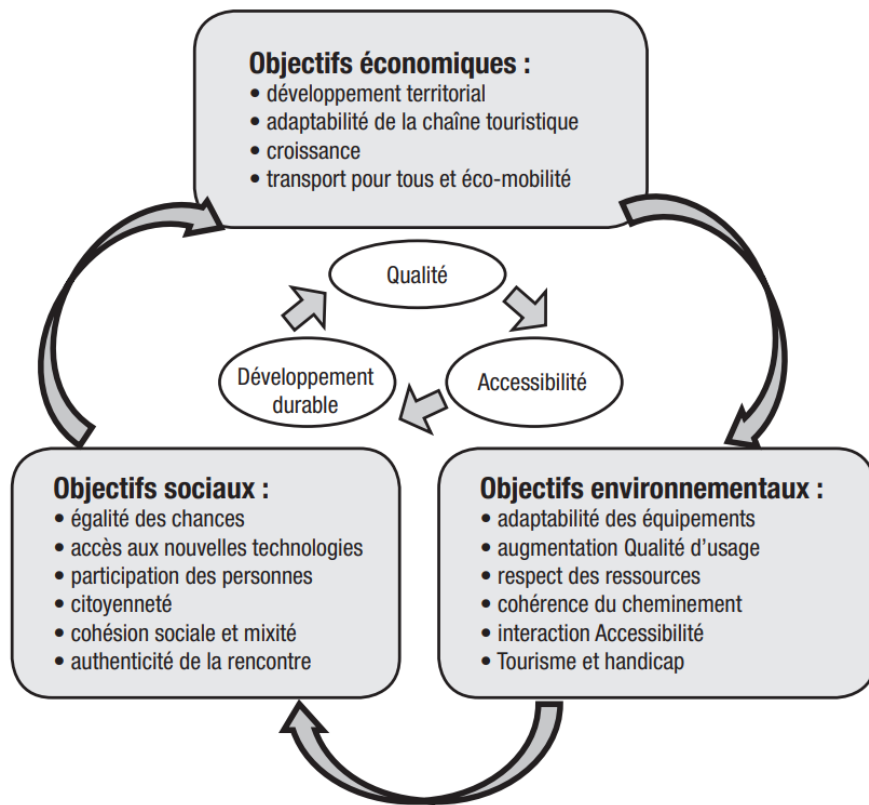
Objectifs économiques :
• développement territorial
• adaptabilité de la chaîne touristique
• croissance
• transport pour tous et éco-mobilité

Qualité

Accessibilité

Développement durable

Objectifs sociaux :
• égalité des chances
• accès aux nouvelles technologies
• participation des personnes
• citoyenneté
• cohésion sociale et mixité
• authenticité de la rencontre

Objectifs environnementaux :
• adaptabilité des équipements
• augmentation Qualité d'usage
• respect des ressources
• cohérence du cheminement
• interaction Accessibilité
• Tourisme et handicap